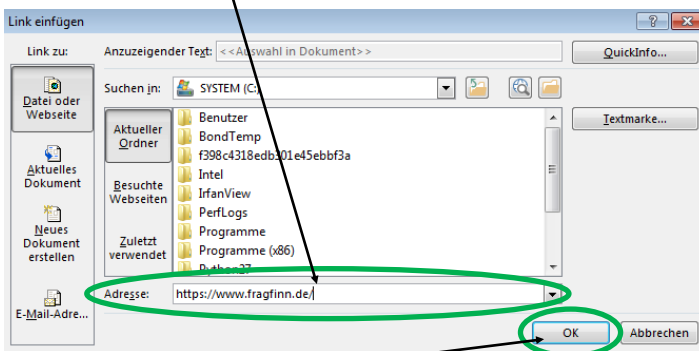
Link einfügen

?

X

Link zu:

Anzuzeigender Text: <<Auswahl in Dokument>>

QuickInfo...

Datei oder Webseite

Suchen in: SYSTEM (C:)

Aktueller Ordner

Benutzer
BondTemp
f398c4318edb101e45ebbf3a
Intel
IrfanView
PerfLogs
Programme
Programme (x86)
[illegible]

Textmarke...

Aktuelles Dokument

Besuchte Webseiten

Neues Dokument erstellen

Zuletzt verwendet

E-Mail-Adre...

Adresse: https://www.fragfinn.de/

OK

Abbrechen